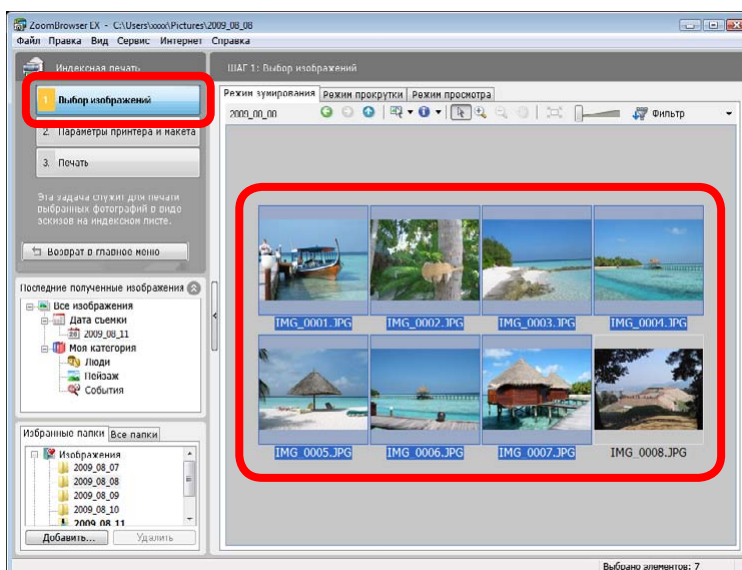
ZoomBrowser EX - C:\Users\xxxx\Pictures\2009_08_08

Файл Правка Вид Сервис Интернет Справка

Индексная печать

1. Выбор изображений

2. Параметры принтера и макета

3. Печать

Эта задача служит для печати выбранных фотографий в виде эскизов на индексном листе.

Возврат в главное меню

Последние полученные изображения

Все изображения

Дата съемки

2009_08_11

Моя категория

Люди

Пейзаж

События

Избранные папки

Все папки

Изображения

2009_08_07

2009_08_08

2009_08_09

2009_08_10

2009_08_11

Добавить...

Удалить

ШАГ 1: Выбор изображений

Режим зумирования

Режим прокрутки

Режим просмотра

2009_08_08

Фильтр

IMG_0001.JPG

IMG_0002.JPG

IMG_0003.JPG

IMG_0004.JPG

IMG_0005.JPG

IMG_0006.JPG

IMG_0007.JPG

IMG_0008.JPG

Выбрано элементов: 7